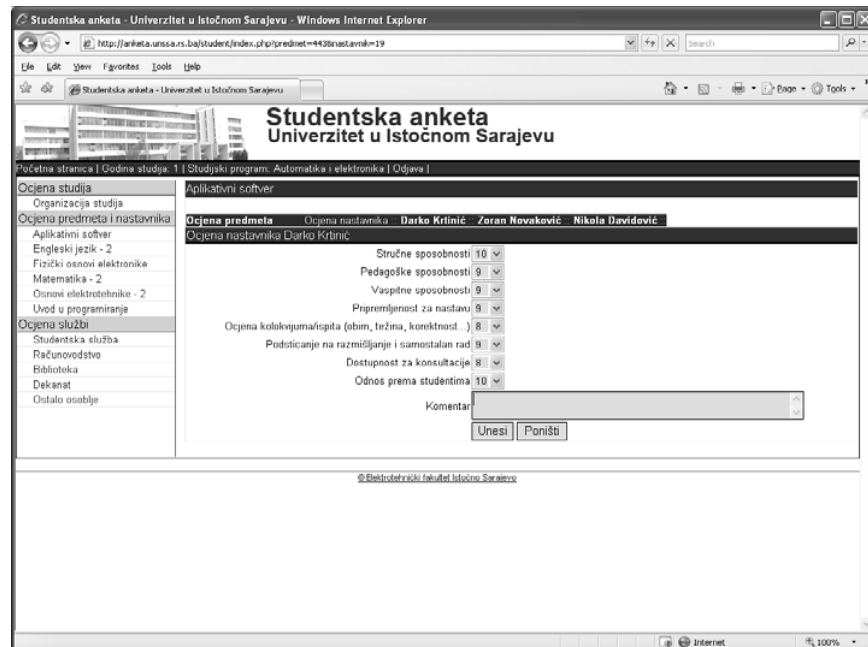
Studentska anketa - Univerzitet u Istočnom Sarajevu - Windows Internet Explorer

http://anketa.unssa.rs.ba/student/index.php?predmet=443&nastavnik=19

Search

File Edit View Favorites Tools Help

Studentska anketa - Univerzitet u Istočnom Sarajevu

Page Tools

Studentska anketa
Univerzitet u Istočnom Sarajevu

Početna stranica | Godina studija: 1 | Studijski program: Automatika i elektronika | Odjava |

Ocjena studija
Organizacija studija
Ocjena predmeta i nastavnika
Aplikativni softver
Engleski jezik - 2
Fizički osnovi elektronike
Matematika - 2
Osnovi elektrotehnike - 2
Uvod u programiranje
Ocjena službi
Studentska služba
Računovodstvo
Biblioteka
Dekanat
Ostalo osoblje

Aplikativni softver

Ocjena predmeta Ocjena nastavnika :: Darko Krtinić :: Zoran Novaković :: Nikola Davidović ::

Ocjena nastavnika Darko Krtinić

Stručne sposobnosti 10
Pedagoške sposobnosti 9
Vaspitne sposobnosti 9
Pripremljenost za nastavu 9
Ocjena kolokvijuma/ispita (obim, težina, korektnost...) 8
Podsticanje na razmišljanje i samostalan rad 9
Dostupnost za konsultacije 8
Odnos prema studentima 10

Komentar

Unesi Poništi

© Elektrotehnički fakultet Istočno Sarajevo

Internet 100%